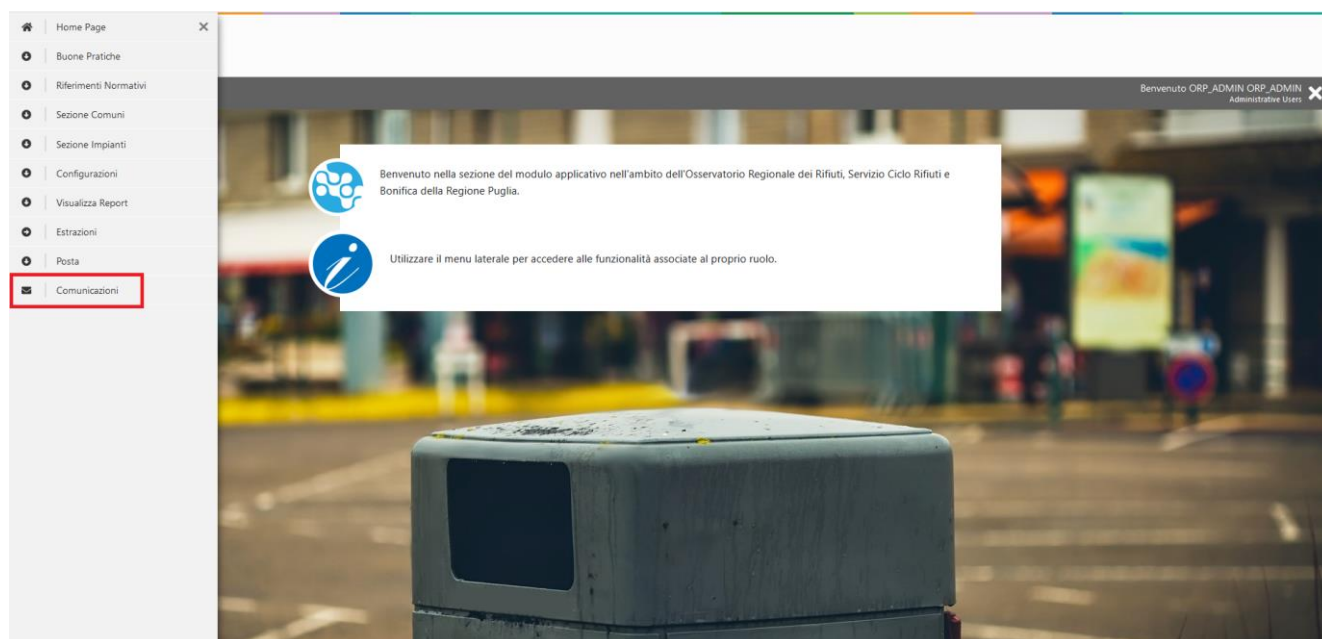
Home Page
Buone Pratiche
Riferimenti Normativi
Sezione Comuni
Sezione Impianti
Configurazioni
Visualizza Report
Estrazioni
Posta
Comunicazioni

Benvenuto ORP_ADMIN ORP_ADMIN
Administrative Users

Benvenuto nella sezione del modulo applicativo nell'ambito dell'Osservatorio Regionale dei Rifiuti, Servizio Ciclo Rifiuti e Bonifica della Regione Puglia.

Utilizzare il menu laterale per accedere alle funzionalità associate al proprio ruolo.